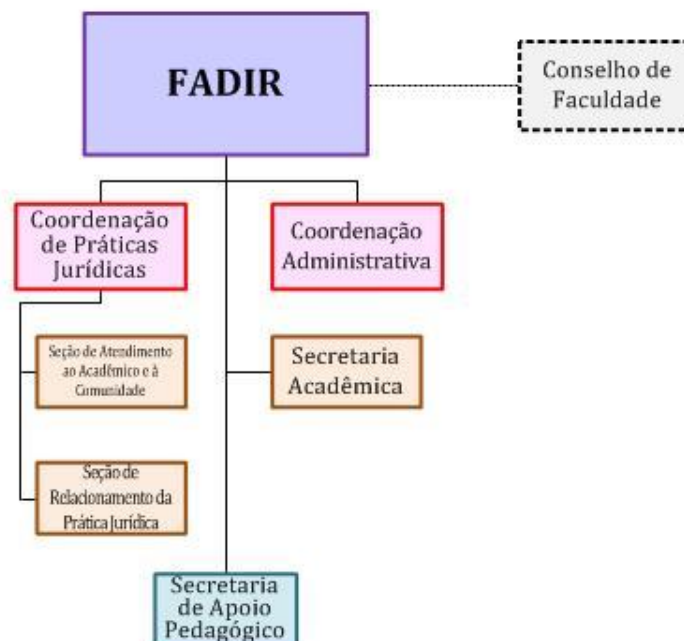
FADIR

Conselho de Faculdade

Coordenação de Práticas Jurídicas

Coordenação Administrativa

Seção de Atendimento ao Acadêmico e à Comunidade

Secretaria Acadêmica

Seção de Relacionamento da Prática Jurídica

Secretaria de Apoio Pedagógico